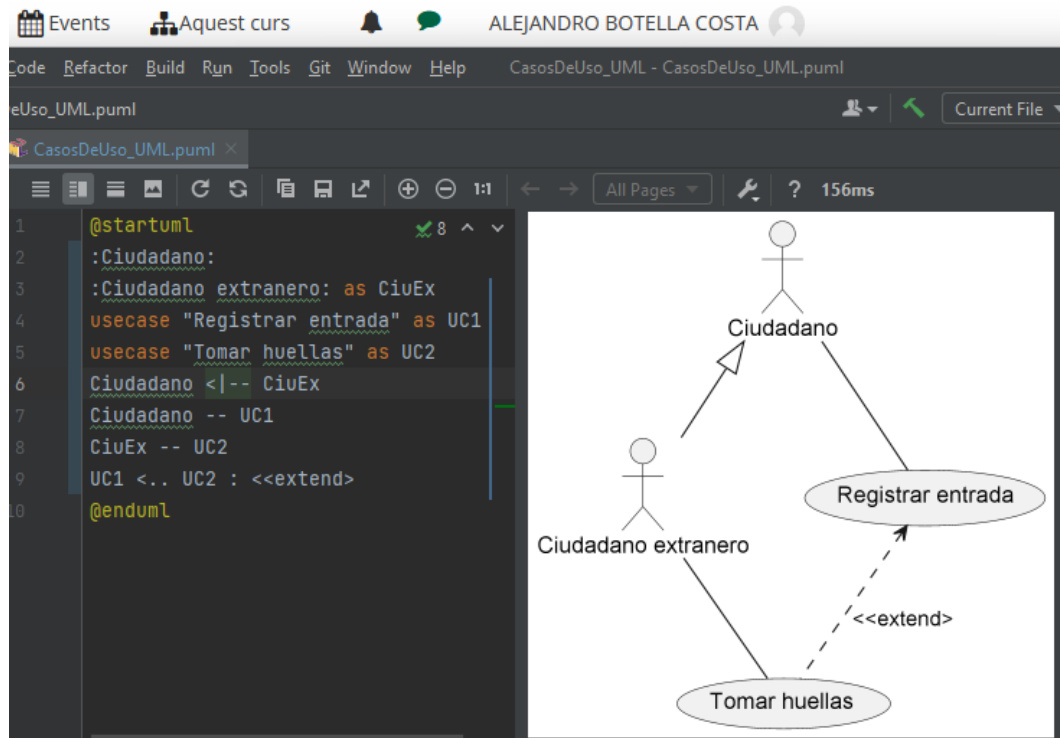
Events Aquest curs ALEJANDRO BOTELLA COSTA

Code Refactor Build Run Tools Git Window Help CasosDeUso_UML - CasosDeUso_UML.puml

eUso_UML.puml Current File

CasosDeUso_UML.puml

All Pages ? 156ms

1 @startuml 8
2 :Ciudadano:
3 :Ciudadano extranero: as CiuEx
4 usecase "Registrar entrada" as UC1
5 usecase "Tomar huellas" as UC2
6 Ciudadano <|-- CiuEx
7 Ciudadano -- UC1
8 CiuEx -- UC2
9 UC1 <.. UC2 : <<extend>
10 @enduml

Ciudadano

Registrar entrada

Ciudadano extranero

<<extend>

Tomar huellas